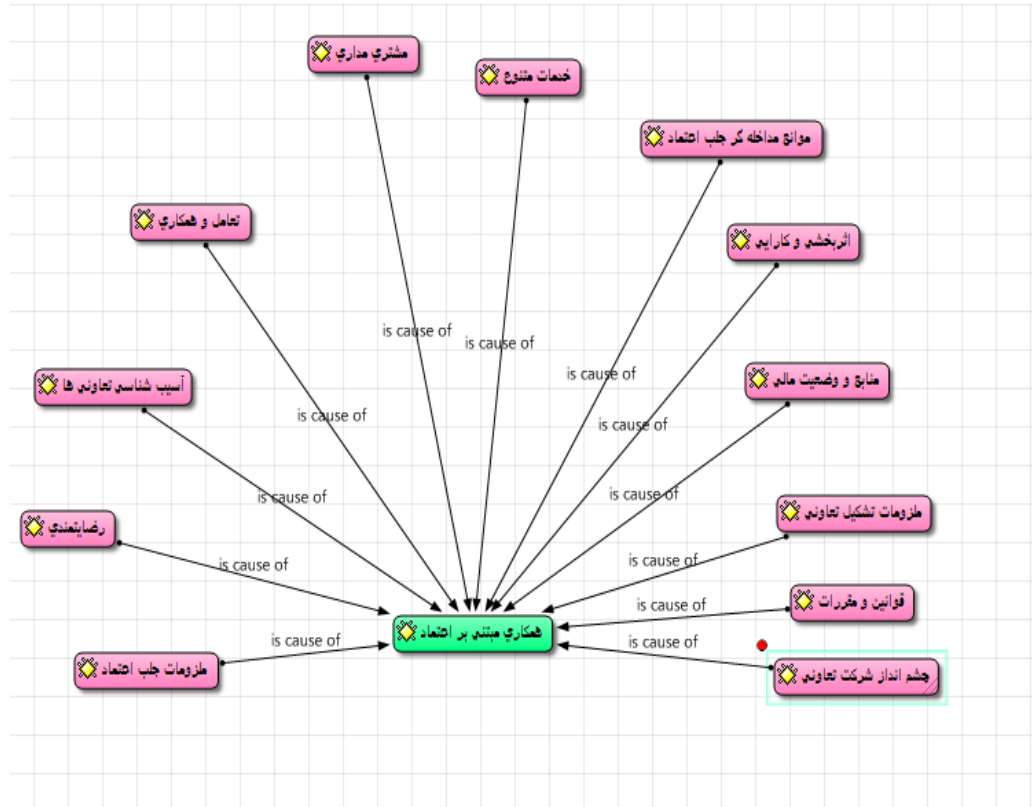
مشتري مداري
خدمات متنوع
موانع مداخله گر جلب اعتماد
تعامل و همکاري
اثربخشي و کارايي
آسيب شناسي تعاوني ها
منابع و وضعيت مالي
رضايتمندي
ملزومات تشکيل تعاوني
قوانين و مقررات
همکاري مبتني بر اعتماد
ملزومات جلب اعتماد
چشم انداز شرکت تعاوني
is cause of
is cause of
is cause of
is cause of
is cause of
is cause of
is cause of
is cause of
is cause of
is cause of
is cause of
is cause of